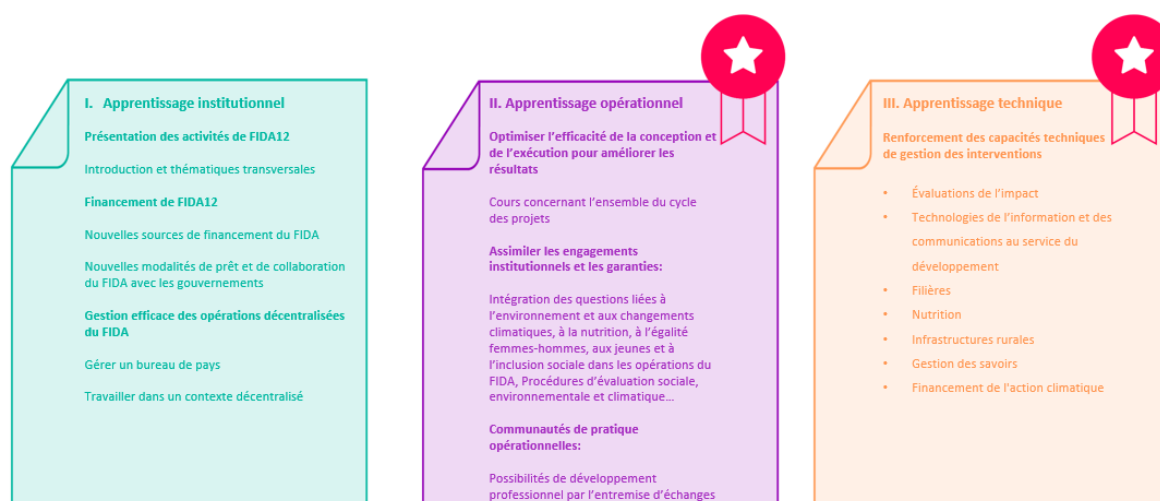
I. Apprentissage institutionnel

Présentation des activités de FIDA12

Introduction et thématiques transversales

Financement de FIDA12

Nouvelles sources de financement du FIDA

Nouvelles modalités de prêt et de collaboration du FIDA avec les gouvernements

Gestion efficace des opérations décentralisées du FIDA

Gérer un bureau de pays

Travailler dans un contexte décentralisé

II. Apprentissage opérationnel

Optimiser l'efficacité de la conception et de l'exécution pour améliorer les résultats

Cours concernant l'ensemble du cycle des projets

Assimiler les engagements institutionnels et les garanties:

Intégration des questions liées à l'environnement et aux changements climatiques, à la nutrition, à l'égalité femmes-hommes, aux jeunes et à l'inclusion sociale dans les opérations du FIDA, Procédures d'évaluation sociale, environnementale et climatique…

Communautés de pratique opérationnelles:

Possibilités de développement professionnel par l'entremise d'échanges

III. Apprentissage technique

Renforcement des capacités techniques de gestion des interventions

- Évaluations de l'impact
- Technologies de l'information et des communications au service du développement
- Filières
- Nutrition
- Infrastructures rurales
- Gestion des savoirs
- Financement de l'action climatique